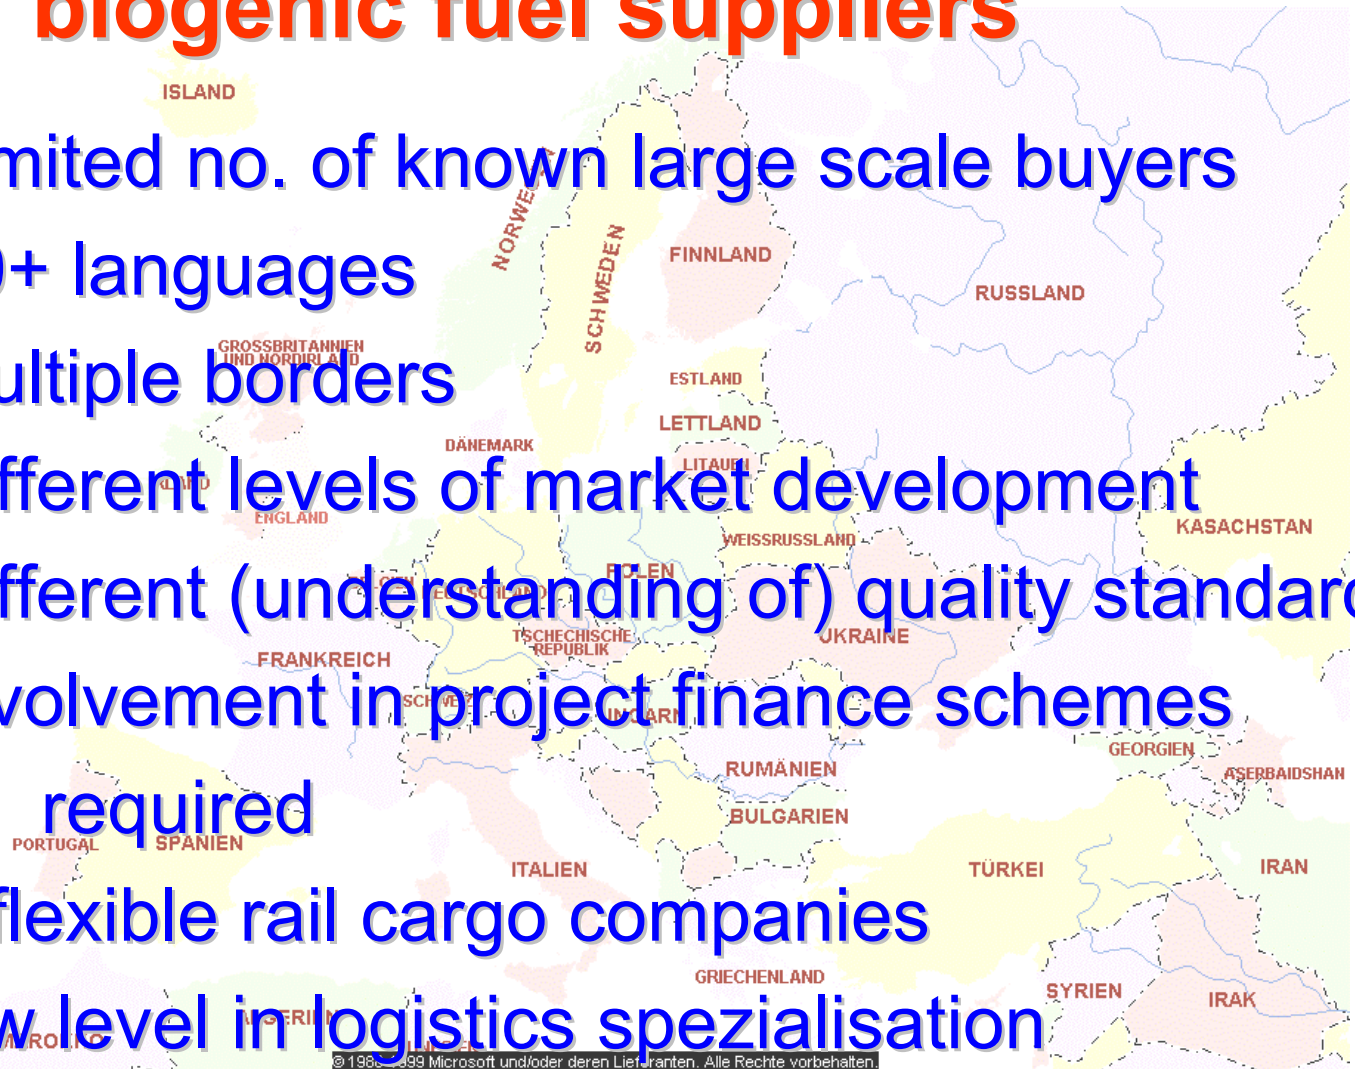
biogenic fuel suppliers

mited no. of known large scale buyers
)+ languages
ultiple borders
fferent levels of market development
fferent (understanding of) quality standar
volvement in project finance schemes
required
flexible rail cargo companies
w level in logistics spezialisation

ISLAND
NORWEGEN
SCHWEDEN
FINNLAND
RUSSLAND
GROSSBRITANNIEN UND NORDIRLAND
ESTLAND
LETTLAND
DÄNEMARK
LITAUEN
IRLAND
ENGLAND
WEISSRUSSLAND
KASACHSTAN
POLEN
DEUTSCHLAND
BELGIEN
TSCHECHISCHE REPUBLIK
UKRAINE
FRANKREICH
SCHWEIZ
UNGARN
GEORGIEN
RUMÄNIEN
ASERBAIDSHAN
BULGARIEN
PORTUGAL
SPANIEN
ITALIEN
TÜRKEI
IRAN
GRIECHENLAND
SYRIEN
IRAK
MAROKKO
ALGERIEN
TUNESIEN
© 1988-1999 Microsoft und/oder deren Lieferanten. Alle Rechte vorbehalten.